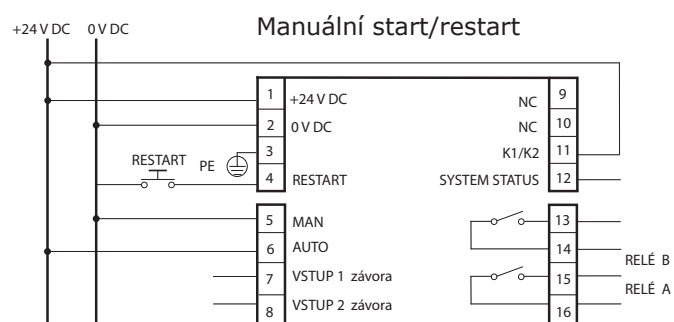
+24 V DC
0 V DC
Manuální start/restart

| | | | |
|---|---|---|---|
| 1 | +24 V DC | NC | 9 |
| 2 | 0 V DC | NC | 10 |
| 3 | | K1/K2 | 11 |
| 4 | RESTART | SYSTEM STATUS | 12 |
| 5 | MAN | | 13 |
| 6 | AUTO | | 14 |
| 7 | VSTUP 1 závora | | 15 |
| 8 | VSTUP 2 závora | | 16 |

RESTART
PE
RELÉ B
RELÉ A